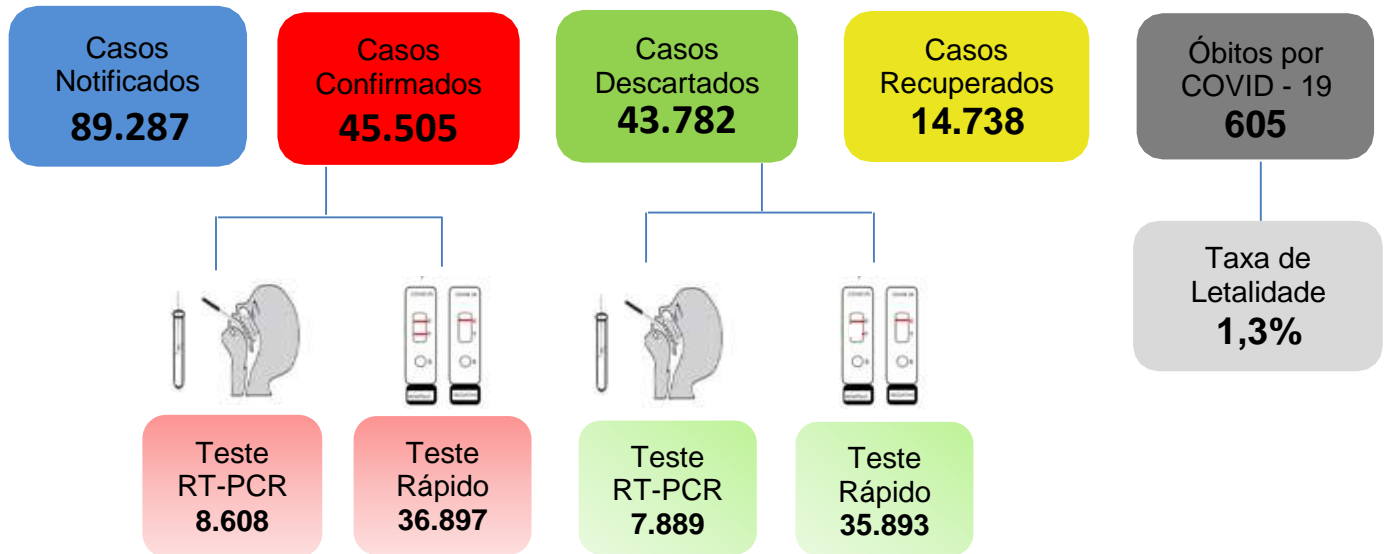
Casos Notificados
89.287

Casos Confirmados
45.505

Casos Descartados
43.782

Casos Recuperados
14.738

Óbitos por COVID - 19
605

Taxa de Letalidade
1,3%

Teste RT-PCR
8.608

Teste Rápido
36.897

Teste RT-PCR
7.889

Teste Rápido
35.893